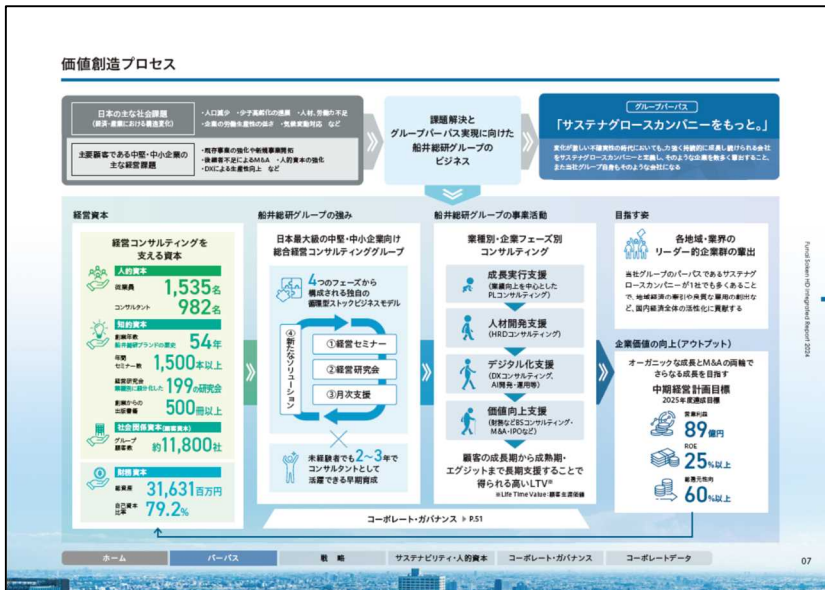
価値創造プロセス

日本の主な社会課題
(経済・産業における構造変化)

・人口減少 ・少子高齢化の進展 ・人材、労働力不足
・企業の労働生産性の低さ ・気候変動対応 など

主要顧客である中堅・中小企業の主な経営課題

・既存事業の強化や新規事業開拓
・後継者不足によるM&A ・人的資本の強化
・DXによる生産性向上 など

課題解決と
グループパーパス実現に向けた
船井総研グループの
ビジネス

グループパーパス

「サステナグロースカンパニーをもっと。」

変化が激しい不確実性の時代においても、力強く持続的に成長し続けられる会社をサステナグロースカンパニーと定義し、そのような企業を数多く輩出すること、また当社グループ自身もそのような会社になる

経営資本

経営コンサルティングを
支える資本

人的資本
従業員 1,535名
コンサルタント 982名

知的資本
創業年数
船井総研ブランドの歴史 54年
年間
セミナー数 1,500本以上
経営研究会
業種別に組織化した 199の研究会
創業からの
出版書籍 500冊以上

社会関係資本(顧客資本)
グループ
顧客数 約11,800社

財務資本
営業収益 31,631百万円
自己資本
比率 79.2%

船井総研グループの強み

日本最大級の中堅・中小企業向け
総合経営コンサルティンググループ

4つのフェーズから
構成される独自の
循環型ストックビジネスモデル

④新たなソリューション

①経営セミナー
②経営研究会
③月次支援

未経験者でも2~3年で
コンサルタントとして
活躍できる早期育成

船井総研グループの事業活動

業種別・企業フェーズ別
コンサルティング

成長実行支援
(業績向上を中心とした
PLコンサルティング)

人材開発支援
(HRDコンサルティング)

デジタル化支援
(DXコンサルティング、
AI開発・運用等)

価値向上支援
(財務などBSコンサルティング・
M&A・IPOなど)

顧客の成長期から成熟期・
エグジットまで長期支援することで
得られる高いLTV※

※Life Time Value:顧客生涯価値

目指す姿

各地域・業界の
リーダー的企業群の輩出

当社グループのパーパスであるサステナグロースカンパニーが1社でも多くあることで、地域経済の牽引や良質な雇用の創出など、国内経済全体の活性化に貢献する

企業価値の向上(アウトプット)

オーガニックな成長とM&Aの両輪で
さらなる成長を目指す

中期経営計画目標
2025年度達成目標

営業利益
89億円

ROE
25%以上

配当性向
60%以上

コーポレート・ガバナンス ▶ P.51

Funai Soken HD Integrated Report 2024

ホーム　パーパス　戦略　サステナビリティ・人的資本　コーポレート・ガバナンス　コーポレートデータ

07